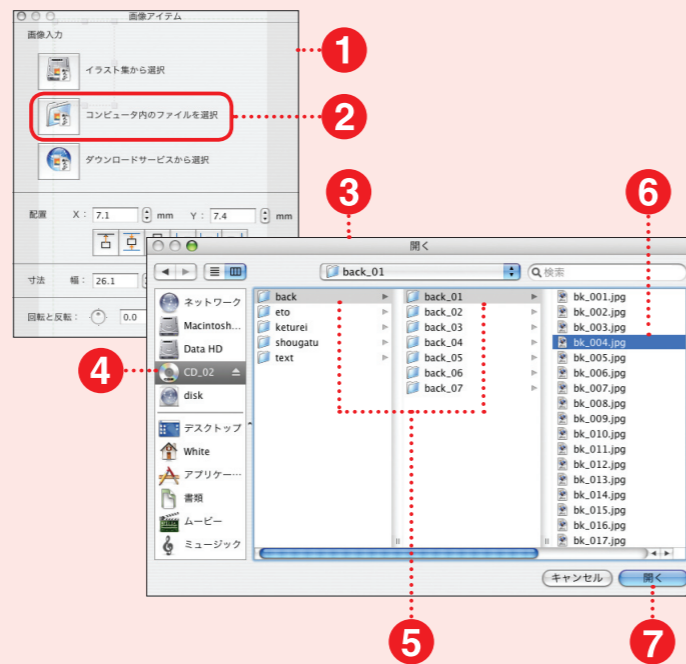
画像アイテム

画像入力

イラスト集から選択

コンピュータ内のファイルを選択

ダウンロードサービスから選択

配置 X : 7.1 mm Y : 7.4 mm

寸法 幅 : 26.1

回転と反転 : 0.0

1

2

3

6

開く

back_01

検索

ネットワーク
Macintosh...
Data HD
CD_02
disk
デスクトップ
White
アプリケー...
書類
ムービー
ミュージック

back
eto
keturei
shougatu
text

back_01
back_02
back_03
back_04
back_05
back_06
back_07

bk_001.jpg
bk_002.jpg
bk_003.jpg
bk_004.jpg
bk_005.jpg
bk_006.jpg
bk_007.jpg
bk_008.jpg
bk_009.jpg
bk_010.jpg
bk_011.jpg
bk_012.jpg
bk_013.jpg
bk_014.jpg
bk_015.jpg
bk_016.jpg
bk_017.jpg

キャンセル 開く

4

5

7